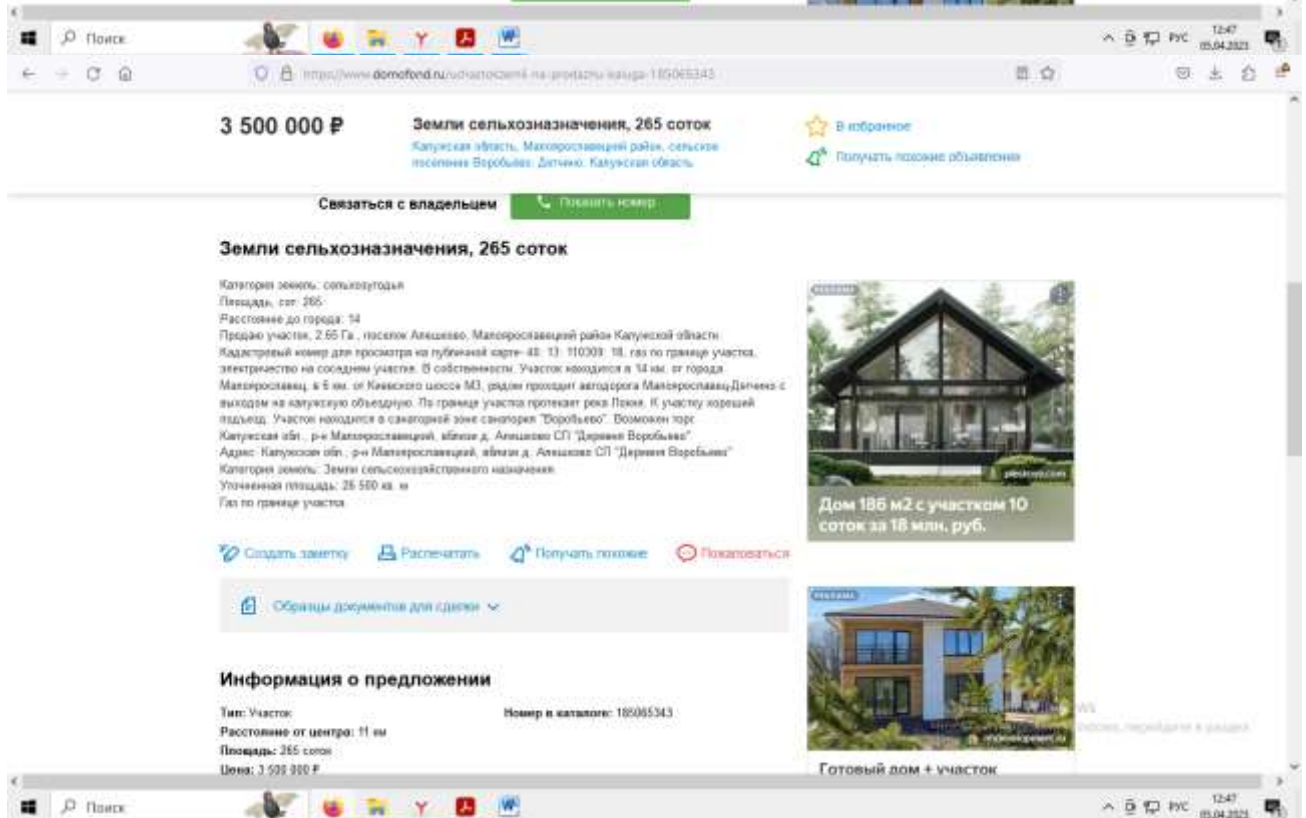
Поиск

РУС 12:47 05.04.2023

https://www.domofond.ru/uchastokzemli-na-prodazhu-kaluga-185065343

3 500 000 ₽

Земли сельхозназначения, 265 соток

Калужская область, Малоярославецкий район, сельское поселение Воробьево, Детчино, Калужская область

В избранное

Получать похожие объявления

Связаться с владельцем

Показать номер

Земли сельхозназначения, 265 соток

Категория земель: сельхозугодья
Площадь, сот: 265
Расстояние до города: 14
Продаю участок, 2.65 Га., поселок Алешково, Малоярославецкий район Калужской области. Кадастровый номер для просмотра на публичной карте- 40: 13: 110309: 18, газ по границе участка, электричество на соседнем участке. В собственности. Участок находится в 14 км. от города Малоярославец, в 6 км. от Киевского шоссе М3, рядом проходит автодорога Малоярославец-Детчино с выходом на калужскую объездную. По границе участка протекает река Лужа. К участку хороший подъезд. Участок находится в санаторной зоне санатория "Воробьево". Возможен торг.
Калужская обл., р-н Малоярославецкий, вблизи д. Алешково СП "Деревня Воробьево"
Адрес: Калужская обл., р-н Малоярославецкий, вблизи д. Алешково СП "Деревня Воробьево"
Категория земель: Земли сельскохозяйственного назначения
Уточненная площадь: 26 500 кв. м
Газ по границе участка

Создать заметку
Распечатать
Получать похожие
Пожаловаться

Образцы документов для сделки

Информация о предложении

Тип: Участок
Номер в каталоге: 185065343
Расстояние от центра: 11 км
Площадь: 265 соток
Цена: 3 500 000 ₽

реклама
Дом 186 м2 с участком 10 соток за 18 млн. руб.

реклама
Готовый дом + участок

Поиск
РУС 12:47 05.04.2023